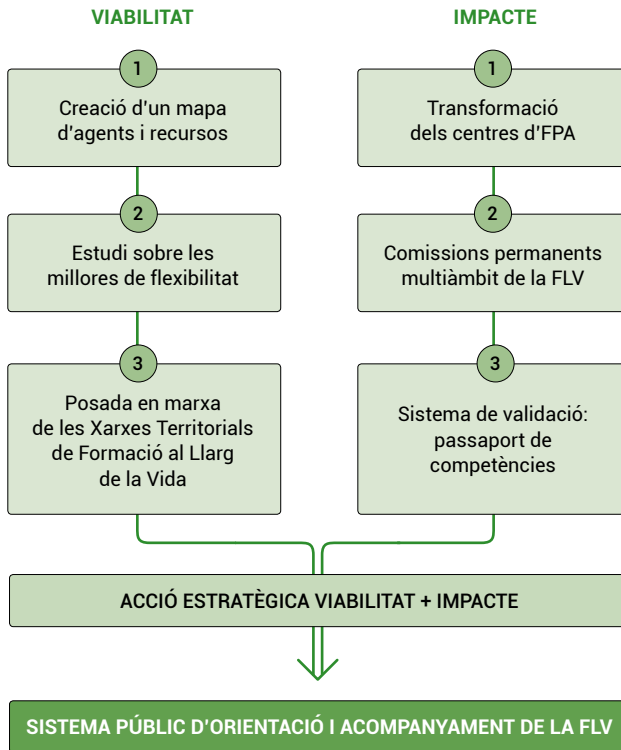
VIABILITAT

1

Creació d'un mapa d'agents i recursos

2

Estudi sobre les millores de flexibilitat

3

Posada en marxa de les Xarxes Territorials de Formació al Llarg de la Vida

IMPACTE

1

Transformació dels centres d'FPA

2

Comissions permanents multiàmbit de la FLV

3

Sistema de validació: passaport de competències

ACCIÓ ESTRATÈGICA VIABILITAT + IMPACTE

SISTEMA PÚBLIC D'ORIENTACIÓ I ACOMPANYAMENT DE LA FLV